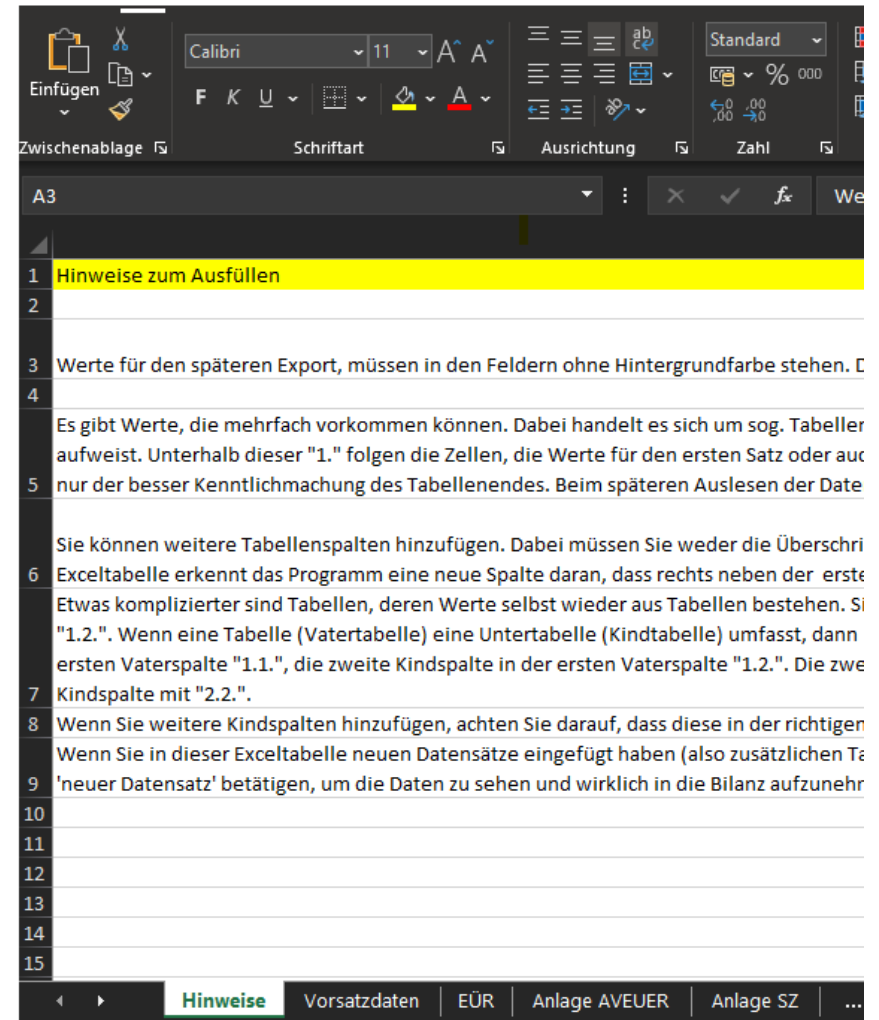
Einfügen

Zwischenablage

Calibri 11

F K U

Schriftart

Ausrichtung

Standard

% 000

Zahl

A3

fx

We

1 Hinweise zum Ausfüllen
2

3 Werte für den späteren Export, müssen in den Feldern ohne Hintergrundfarbe stehen. D
4

5 Es gibt Werte, die mehrfach vorkommen können. Dabei handelt es sich um sog. Tabeller aufweist. Unterhalb dieser "1." folgen die Zellen, die Werte für den ersten Satz oder auc nur der besser Kenntlichmachung des Tabellenendes. Beim späteren Auslesen der Date

6 Sie können weitere Tabellenspalten hinzufügen. Dabei müssen Sie weder die Überschri Exceltabelle erkennt das Programm eine neue Spalte daran, dass rechts neben der erste

7 Etwas komplizierter sind Tabellen, deren Werte selbst wieder aus Tabellen bestehen. Si "1.2.". Wenn eine Tabelle (Vatertabelle) eine Untertabelle (Kindtabelle) umfasst, dann ersten Vaterspalte "1.1.", die zweite Kindspalte in der ersten Vaterspalte "1.2.". Die zwe Kindspalte mit "2.2.".

8 Wenn Sie weitere Kindspalten hinzufügen, achten Sie darauf, dass diese in der richtigen

9 Wenn Sie in dieser Exceltabelle neuen Datensätze eingefügt haben (also zusätzlichen Ta 'neuer Datensatz' betätigen, um die Daten zu sehen und wirklich in die Bilanz aufzunehr
10
11
12
13
14
15

Hinweise | Vorsatzdaten | EÜR | Anlage AVEUER | Anlage SZ | ...